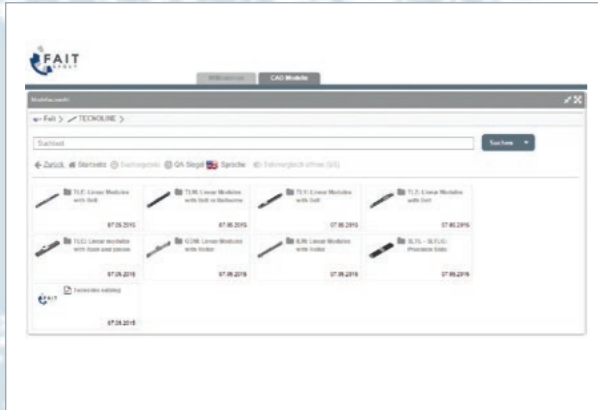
FAIT GROUP

Willkommen CAD Modelle

Modelle suchen

Fait > TECNOLINE >

Suchtext

Suchen

Zurück Startseite Suchergebnis QA Siegel Sprache Teilevergleich öffnen (0/0)

TLE: Linear Modules with Belt
07.09.2015

TLN: Linear Modules with Belt in Nutborne
07.09.2015

TLV: Linear Modules with Belt
07.09.2015

TLZ: Linear Modules with Belt
07.09.2015

TLC: Linear modules with Gear and pinion
07.09.2015

G3M: Linear Modules with Roller
07.09.2015

ILM: Linear Modules with Roller
07.09.2015

SLTL - SLTLG: Precision Slide
07.09.2015

Tecnoline catalog
07.09.2015